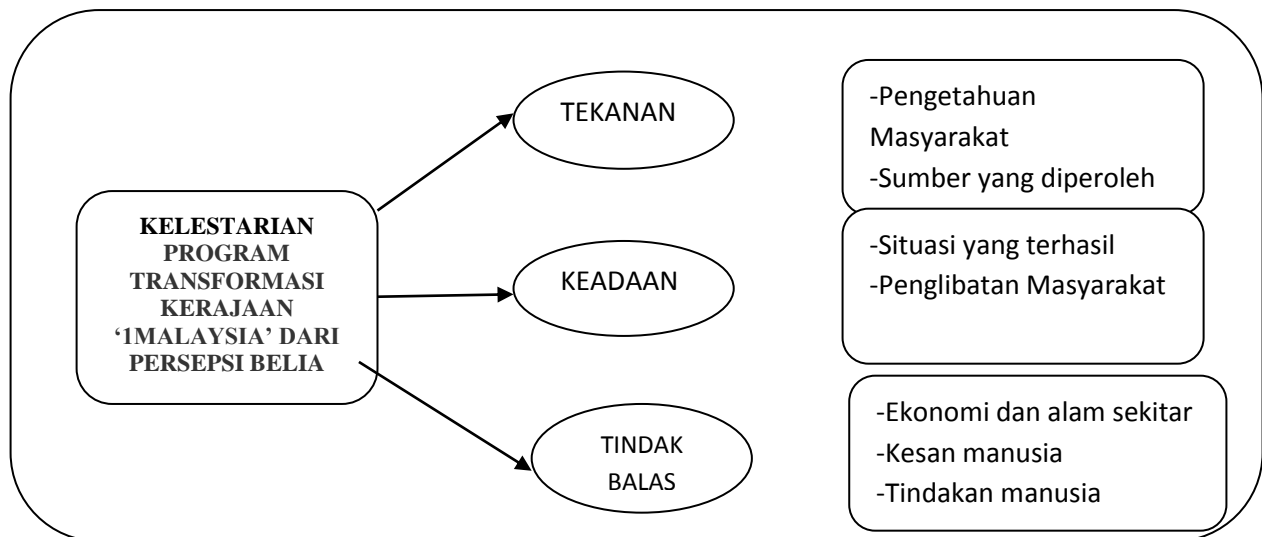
KELESTARIAN PROGRAM TRANSFORMASI KERAJAAN '1MALAYSIA' DARI PERSEPSI BELIA

TEKANAN

KEADAAN

TINDAK BALAS

-Pengetahuan Masyarakat
-Sumber yang diperoleh

-Situasi yang terhasil
-Penglibatan Masyarakat

-Ekonomi dan alam sekitar
-Kesan manusia
-Tindakan manusia